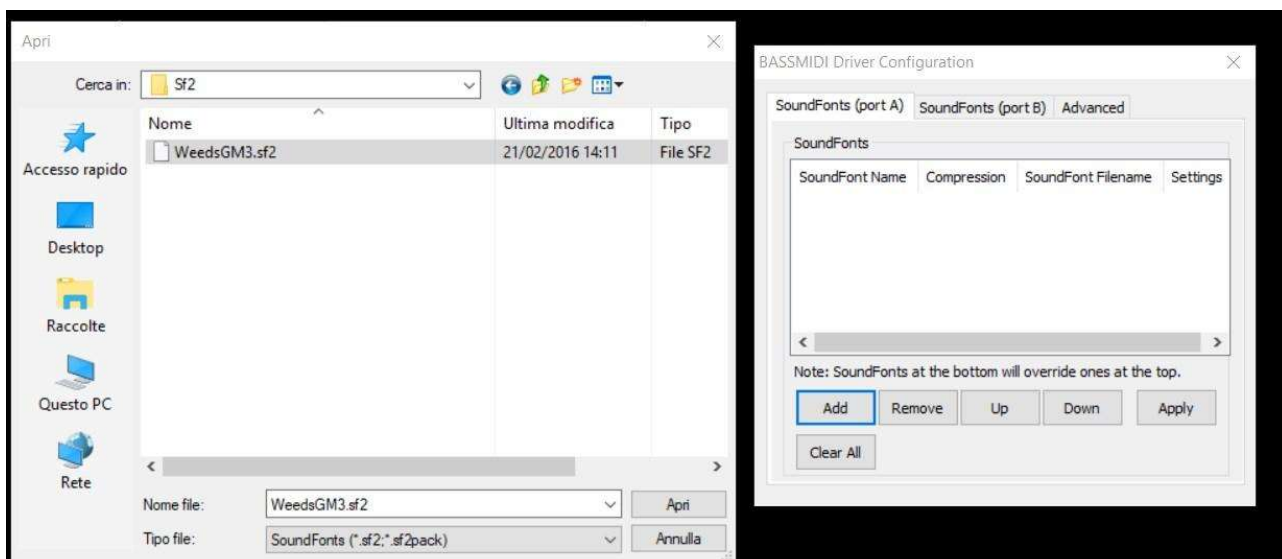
Apri

Cerca in: Sf2

Accesso rapido

Desktop

Raccolte

Questo PC

Rete

| Nome | Ultima modifica | Tipo |
|---|---|---|
| WeedsGM3.sf2 | 21/02/2016 14:11 | File SF2 |

Nome file: WeedsGM3.sf2

Apri

Tipo file: SoundFonts (*.sf2;*.sf2pack)

Annulla

BASSMIDI Driver Configuration

SoundFonts (port A) SoundFonts (port B) Advanced

SoundFonts

| SoundFont Name | Compression | SoundFont Filename | Settings |
|---|---|---|---|

Note: SoundFonts at the bottom will override ones at the top.

Add Remove Up Down Apply

Clear All